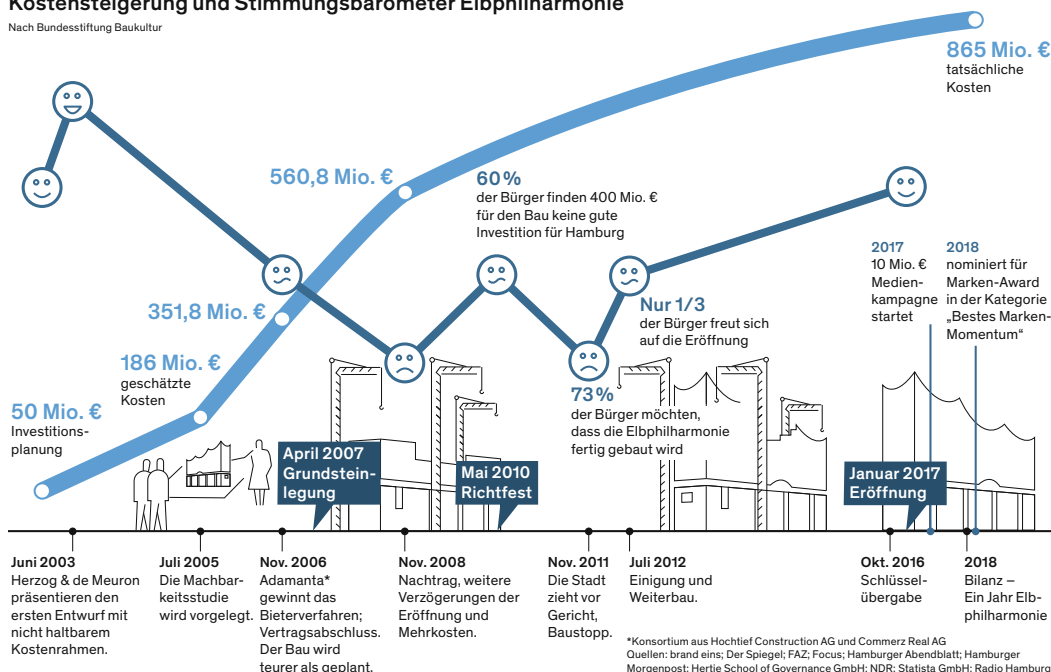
Kostensteigerung und Stimmungsbarometer Elbphilharmonie

Nach Bundesstiftung Baukultur

865 Mio. €
tatsächliche Kosten

560,8 Mio. €

60 %
der Bürger finden 400 Mio. € für den Bau keine gute Investition für Hamburg

2017
10 Mio. € Medienkampagne startet

2018
nominiert für Marken-Award in der Kategorie „Bestes Marken-Momentum“

351,8 Mio. €

Nur 1/3
der Bürger freut sich auf die Eröffnung

186 Mio. €
geschätzte Kosten

73 %
der Bürger möchten, dass die Elbphilharmonie fertig gebaut wird

50 Mio. €
Investitionsplanung

April 2007
Grundsteinlegung

Mai 2010
Richtfest

Januar 2017
Eröffnung

Juni 2003
Herzog & de Meuron präsentieren den ersten Entwurf mit nicht haltbarem Kostenrahmen.

Juli 2005
Die Machbarkeitsstudie wird vorgelegt.

Nov. 2006
Adamanta* gewinnt das Bieterverfahren; Vertragsabschluss. Der Bau wird teurer als geplant.

Nov. 2008
Nachtrag, weitere Verzögerungen der Eröffnung und Mehrkosten.

Nov. 2011
Die Stadt zieht vor Gericht, Baustopp.

Juli 2012
Einigung und Weiterbau.

Okt. 2016
Schlüsselübergabe

2018
Bilanz – Ein Jahr Elbphilharmonie

*Konsortium aus Hochtief Construction AG und Commerz Real AG
Quellen: brand eins; Der Spiegel; FAZ; Focus; Hamburger Abendblatt; Hamburger Morgenpost; Hertie School of Governance GmbH; NDR; Statista GmbH; Radio Hamburg